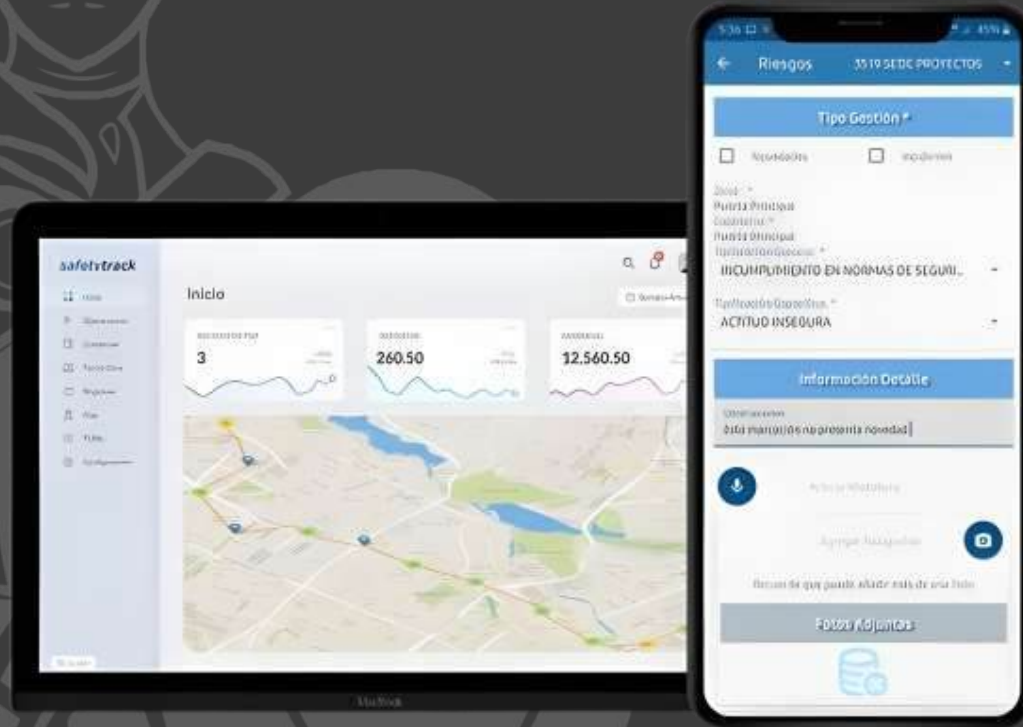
safetytrack

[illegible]

Inicio

3

260.50

12.560.50

MacBook

5:36

45%

Riesgos

3519 SEDE PROYECTOS

Tipo Gestión *

Novedades

Incidentes

Zona *
Puerta Principal
Subzona *
Puerta Principal

INCUMPLIMIENTO EN NORMAS DE SEGURI...

Clasificación Específica *

ACTITUD INSEGURA

Información Detalle

Observaciones
Esta marcación no presenta novedad

Activar Micrófono

Agregar fotografías

Recuerde que puede añadir más de una foto

Fotos Adjuntas